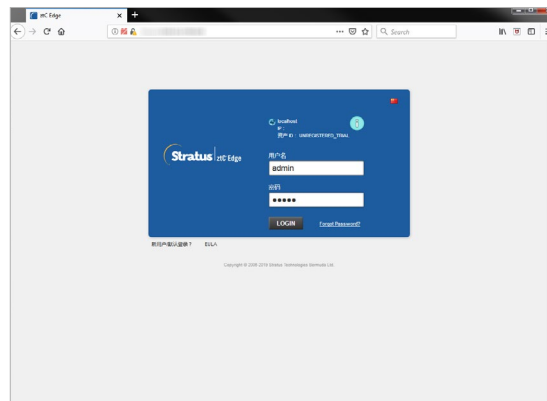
ztC Edge

Search

Stratus | ztC Edge

localhost
IP:
资产 ID： UNKNOWNSITEIDTRIAL

用户名
admin
密码
•••••

LOGIN
Forgot Password?

新用户首次登录？ EULA

Copyright © 2006-2019 Stratus Technologies Bermuda Ltd.